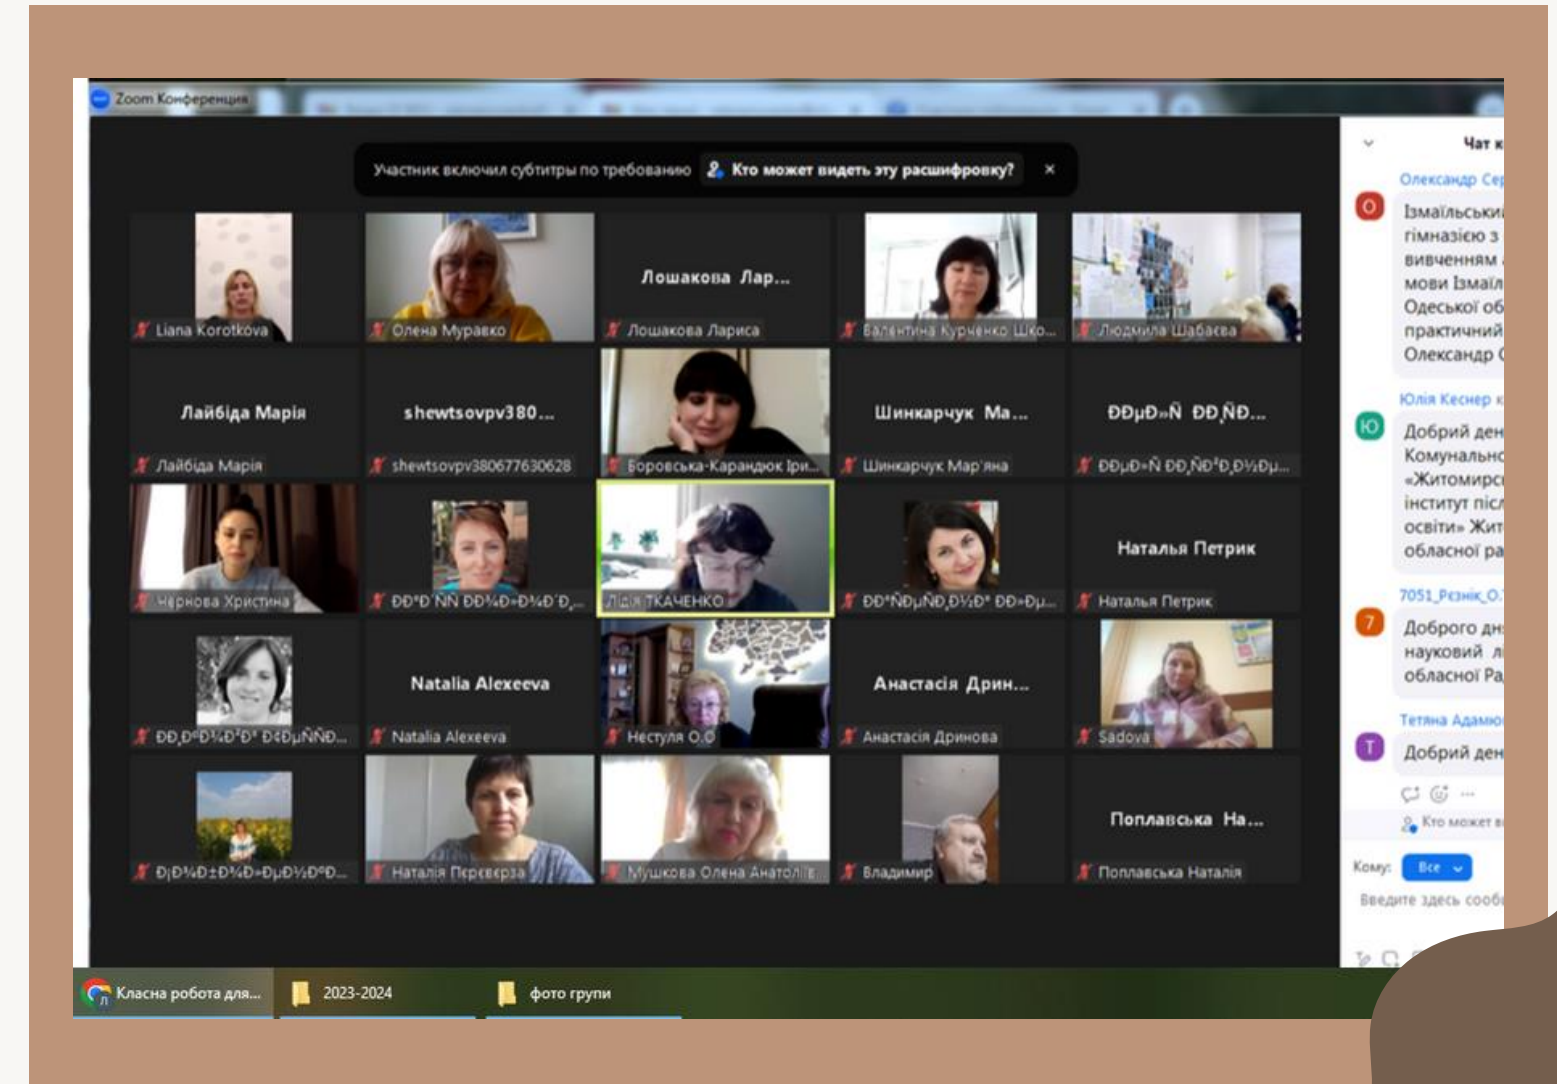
Zoom Конференция

Участник включил субтитры по требованию Кто может видеть эту расшифровку? ×

Liana Korotkova
Олена Муравко
Лошакова Лар...
Лошакова Лариса
Валентина Курченко Шко...
Людмила Шабаєва
Лайбіда Марія
Лайбіда Марія
shewtsovpv380...
shewtsovpv380677630628
Боровська-Карандюк Ірин...
Шинкарчук Ма...
Шинкарчук Мар'яна
ÐÐµÐ»Ñ ÐÐ¸ÑÐ...
ÐÐµÐ»Ñ ÐÐ¸ÑÐ²Ð¸Ð½ÐµÐ...
Чернова Христина
ÐÐ°Ð´ÑÑ ÐÐ¾Ð»Ð¾Ð´Ð...
Лідія ТКАЧЕНКО
ÐÐ°ÑÐµÑÐ¸Ð½Ð° ÐÐ»Ð...
Наталья Петрик
Наталья Петрик
ÐÐ¸Ð½Ð°Ð¸Ð´Ð° ÐÐµÑÑÐ...
Natalia Alexeeva
Natalia Alexeeva
Нестуля О.О
Анастасія Дрин...
Анастасія Дринова
Sadova
ÐÐ¾Ð±Ð¾Ð»ÐµÐ²ÐºÐ°...
Наталія Перев'єрза
Мушкова Олена Анатолії
Владимир
Поплавська На...
Поплавська Наталія

Чат к
Олександр Сер
Ізмаїльськи гімназією з вивченням мови Ізмаїл Одеської об практичний Олександр
Юлія Кеснер
Добрий ден Комунально «Житомирсь інститут піс освіти» Жит обласної ра
7051_Резнік_О.
Доброго дн науковий л обласної Ра
Тетяна Адамю
Добрий ден
Кто может в
Кому: Все
Введите здесь сооб

Класна робота для...
2023-2024
фото групи